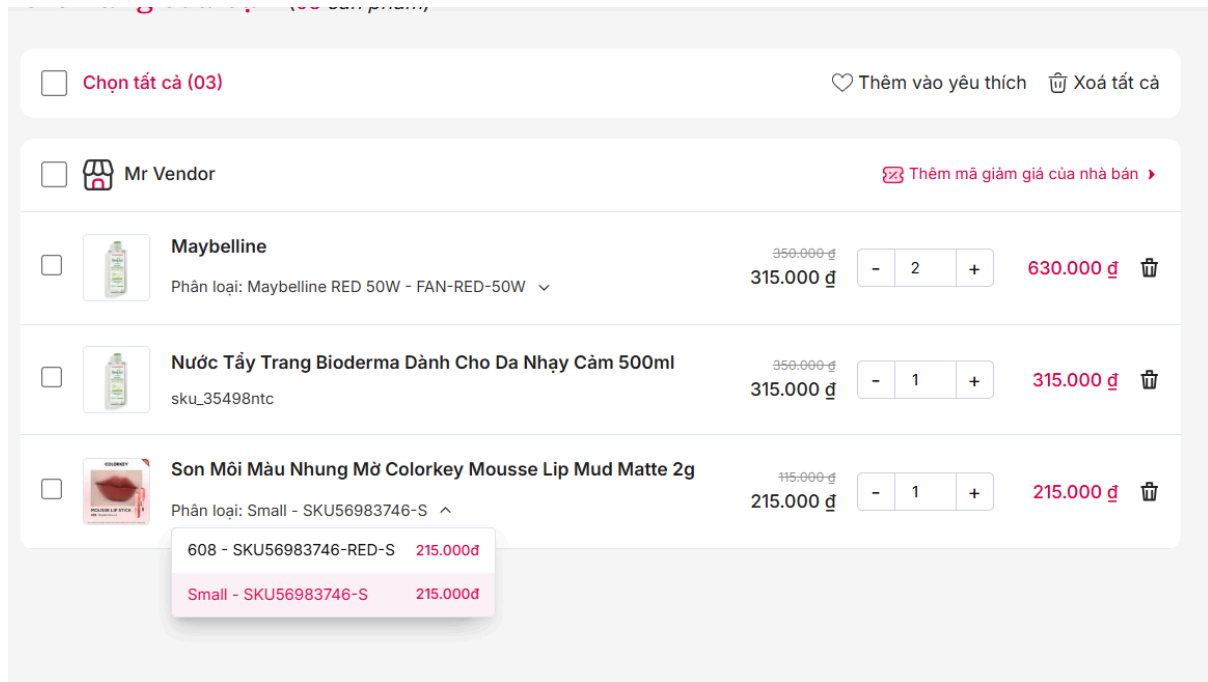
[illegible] (03 sản phẩm)

Chọn tất cả (03)

Thêm vào yêu thích Xoá tất cả

Mr Vendor

Thêm mã giảm giá của nhà bán

Maybelline

Phân loại: Maybelline RED 50W - FAN-RED-50W

~~350.000 đ~~
315.000 đ

- 2 +

630.000 đ

Nước Tẩy Trang Bioderma Dành Cho Da Nhạy Cảm 500ml

sku_35498ntc

~~350.000 đ~~
315.000 đ

- 1 +

315.000 đ

COLORKEY
MOUSSE LIP STICK

Son Môi Màu Nhung Mờ Colorkey Mousse Lip Mud Matte 2g

Phân loại: Small - SKU56983746-S

~~115.000 đ~~
215.000 đ

- 1 +

215.000 đ

608 - SKU56983746-RED-S 215.000đ

Small - SKU56983746-S 215.000đ